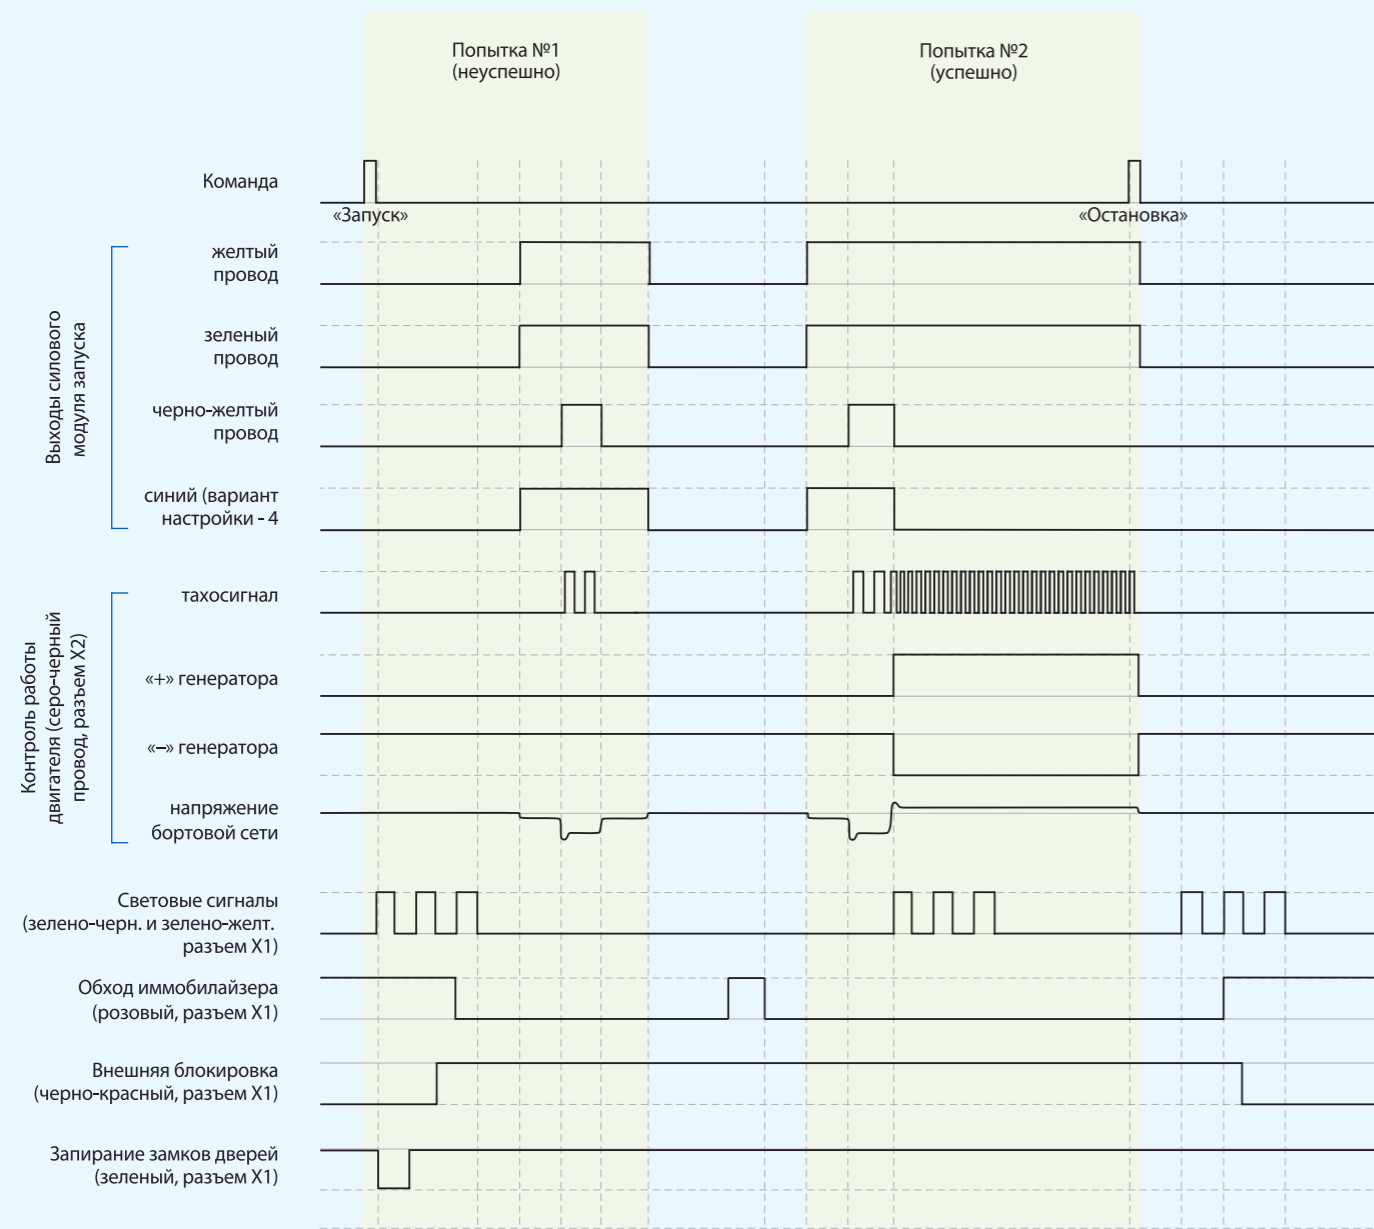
Попытка №1
(неуспешно)

Попытка №2
(успешно)

Команда

«Запуск»

«Остановка»

Выходы силового модуля запуска

желтый провод

зеленый провод

черно-желтый провод

синий (вариант настройки - 4

Контроль работы двигателя (серо-черный провод, разъем X2)

тахосигнал

«+» генератора

«–» генератора

напряжение бортовой сети

Световые сигналы (зелено-черн. и зелено-желт. разъем X1)

Обход иммобилайзера (розовый, разъем X1)

Внешняя блокировка (черно-красный, разъем X1)

Запирание замков дверей (зеленый, разъем X1)